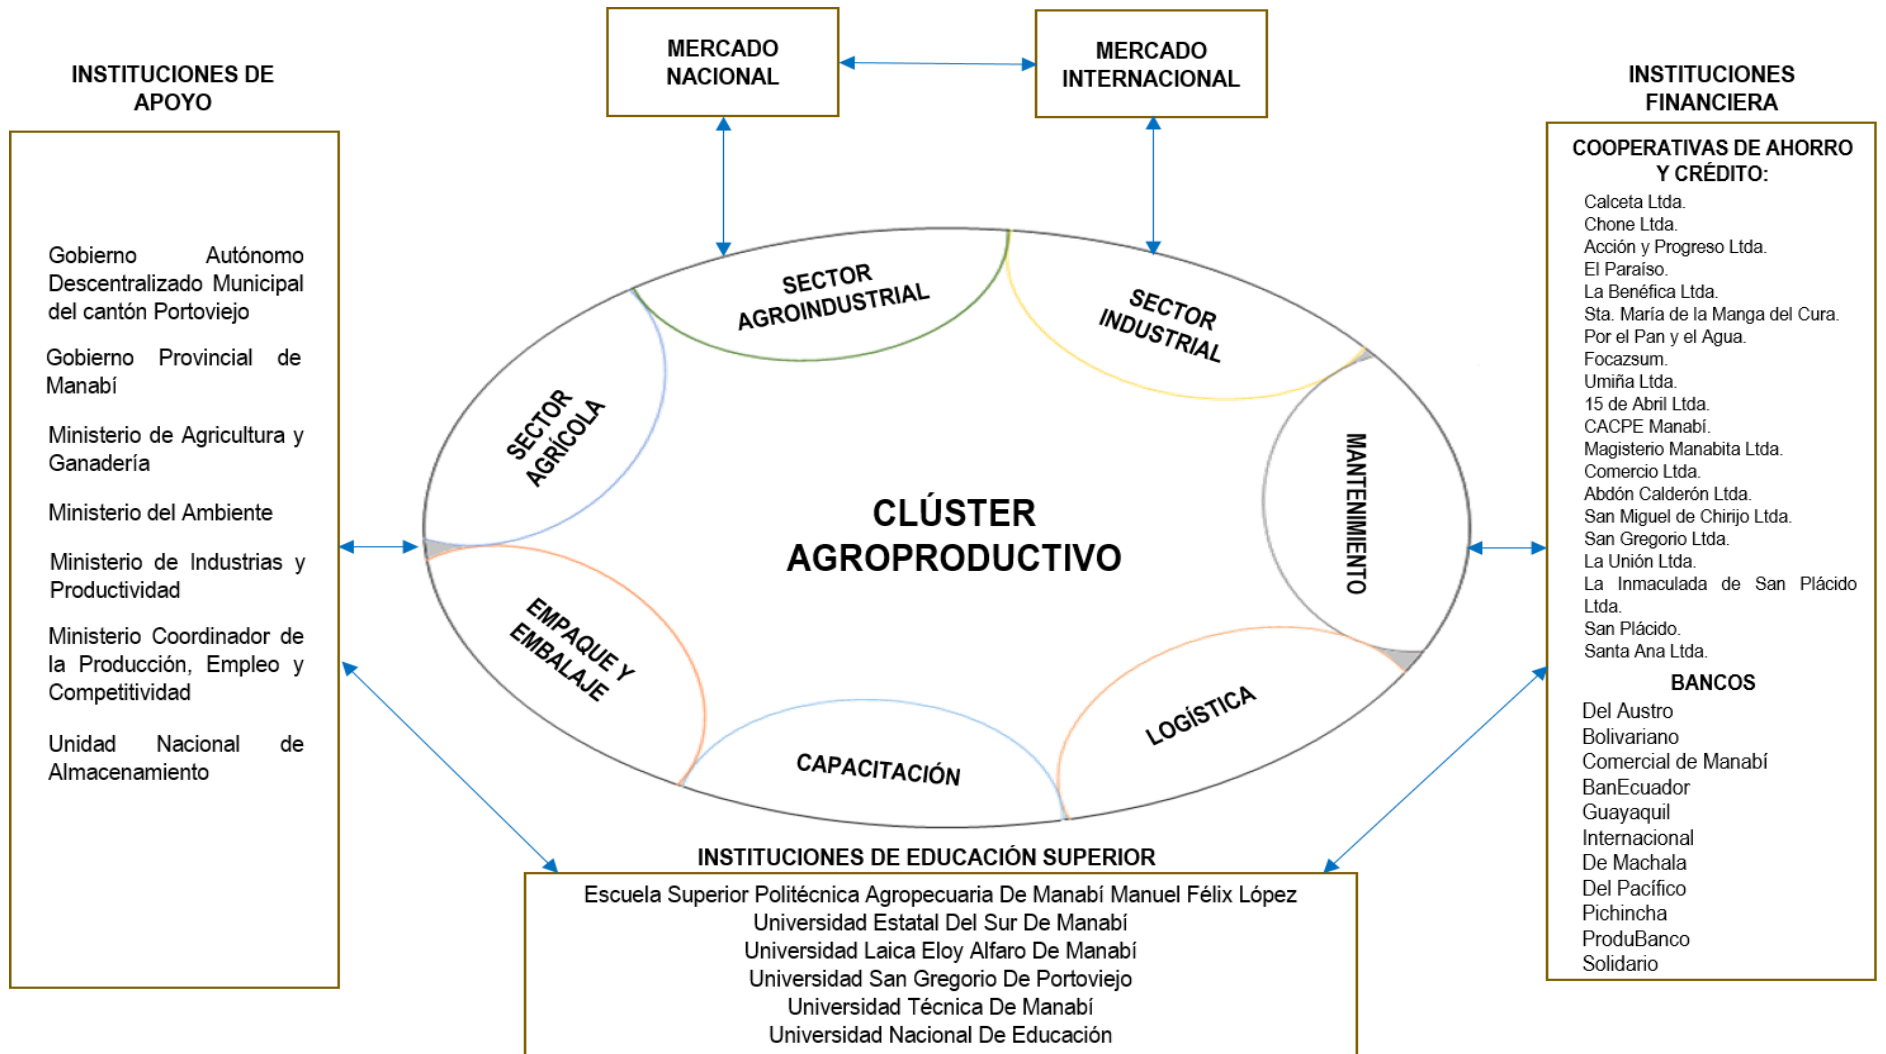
INSTITUCIONES DE APOYO

Gobierno Autónomo Descentralizado Municipal del cantón Portoviejo

Gobierno Provincial de Manabí

Ministerio de Agricultura y Ganadería

Ministerio del Ambiente

Ministerio de Industrias y Productividad

Ministerio Coordinador de la Producción, Empleo y Competitividad

Unidad Nacional de Almacenamiento

MERCADO NACIONAL

MERCADO INTERNACIONAL

SECTOR AGROINDUSTRIAL

SECTOR INDUSTRIAL

SECTOR AGRÍCOLA

MANTENIMIENTO

CLÚSTER AGROPRODUCTIVO

EMPAQUE Y EMBALAJE

LOGÍSTICA

CAPACITACIÓN

INSTITUCIONES FINANCIERA

COOPERATIVAS DE AHORRO Y CRÉDITO:
Calceta Ltda.
Chone Ltda.
Acción y Progreso Ltda.
El Paraíso.
La Benéfica Ltda.
Sta. María de la Manga del Cura.
Por el Pan y el Agua.
Focazsum.
Umiña Ltda.
15 de Abril Ltda.
CACPE Manabí.
Magisterio Manabita Ltda.
Comercio Ltda.
Abdón Calderón Ltda.
San Miguel de Chirijo Ltda.
San Gregorio Ltda.
La Unión Ltda.
La Inmaculada de San Plácido Ltda.
San Plácido.
Santa Ana Ltda.

BANCOS
Del Austro
Bolivariano
Comercial de Manabí
BanEcuador
Guayaquil
Internacional
De Machala
Del Pacífico
Pichincha
ProduBanco
Solidario

INSTITUCIONES DE EDUCACIÓN SUPERIOR
Escuela Superior Politécnica Agropecuaria De Manabí Manuel Félix López
Universidad Estatal Del Sur De Manabí
Universidad Laica Eloy Alfaro De Manabí
Universidad San Gregorio De Portoviejo
Universidad Técnica De Manabí
Universidad Nacional De Educación